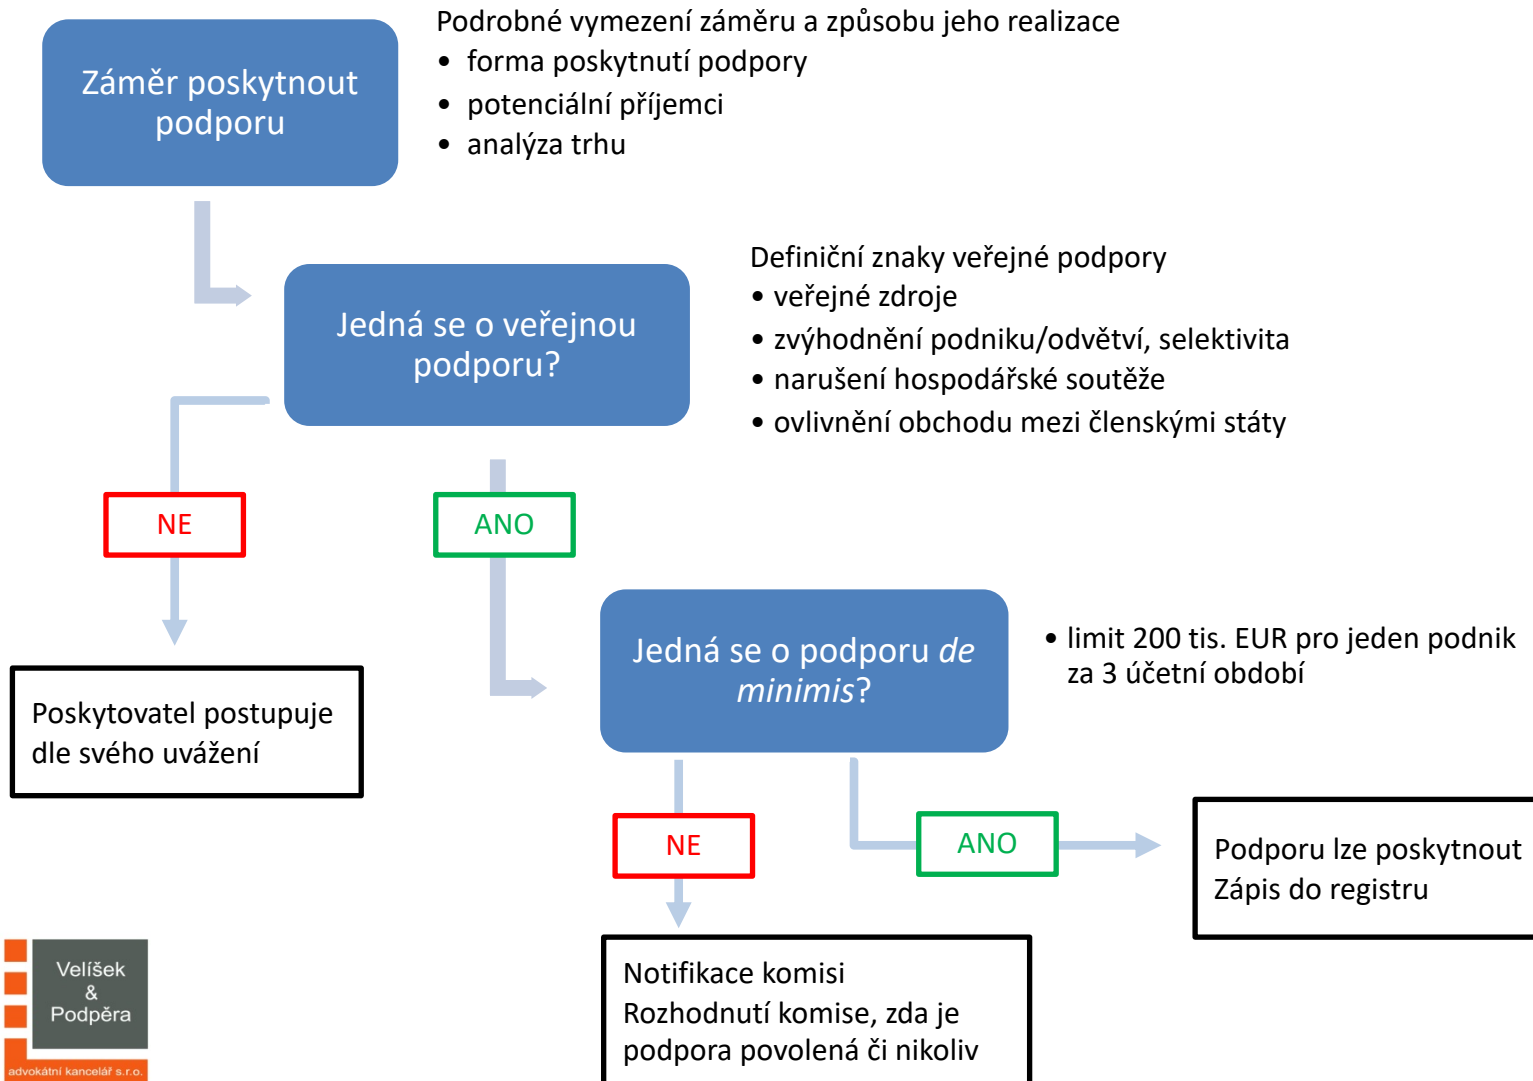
Záměr poskytnout podporu

Podrobné vymezení záměru a způsobu jeho realizace
• forma poskytnutí podpory
• potenciální příjemci
• analýza trhu

Jedná se o veřejnou podporu?

Definiční znaky veřejné podpory
• veřejné zdroje
• zvýhodnění podniku/odvětví, selektivita
• narušení hospodářské soutěže
• ovlivnění obchodu mezi členskými státy

NE

ANO

Poskytovatel postupuje dle svého uvážení

Jedná se o podporu *de minimis*?

• limit 200 tis. EUR pro jeden podnik za 3 účetní období

NE

ANO

Podporu lze poskytnout
Zápis do registru

Notifikace komisi
Rozhodnutí komise, zda je podpora povolená či nikoliv

Velíšek & Podpěra
advokátní kancelář s.r.o.